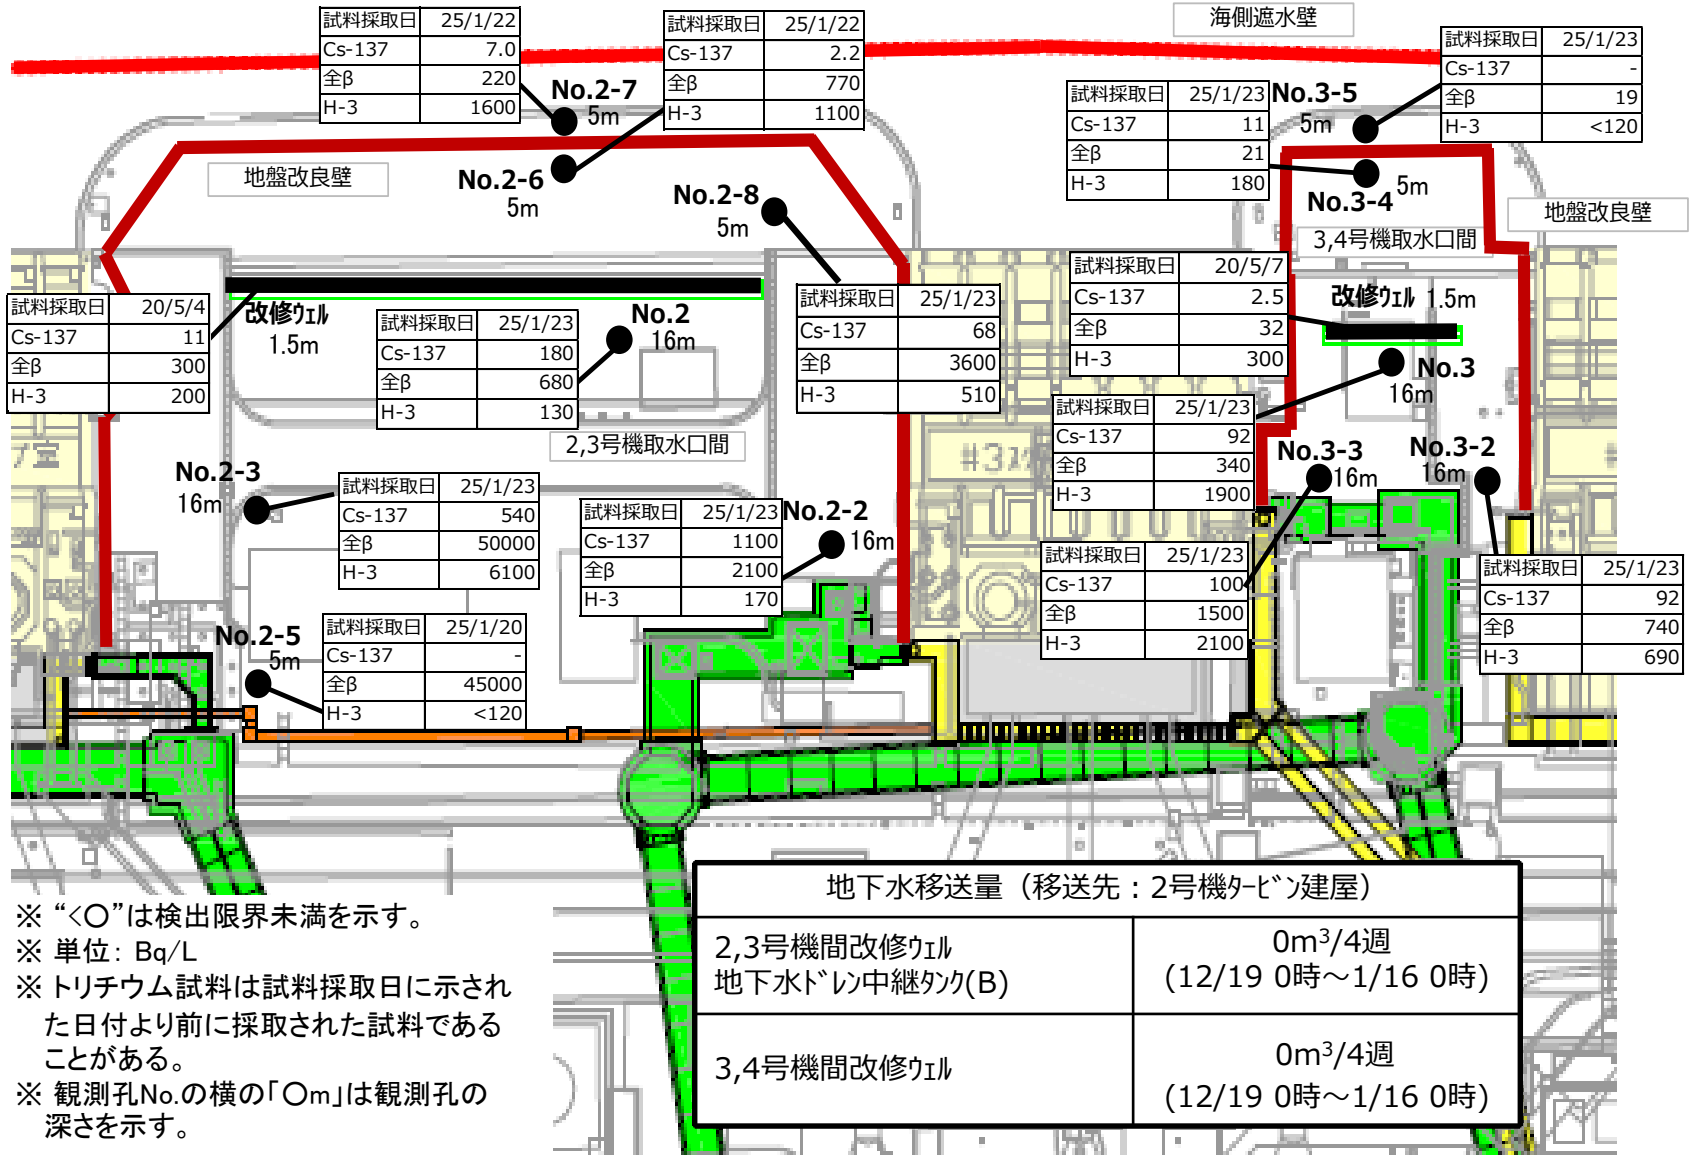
| 試料採取日 | 25/1/22 |
|---|---|
| Cs-137 | 7.0 |
| 全β | 220 |
| H-3 | 1600 |

| 試料採取日 | 25/1/22 |
|---|---|
| Cs-137 | 2.2 |
| 全β | 770 |
| H-3 | 1100 |

海側遮水壁

| 試料採取日 | 25/1/23 |
|---|---|
| Cs-137 | - |
| 全β | 19 |
| H-3 | <120 |

No.2-7
5m

| 試料採取日 | 25/1/23 |
|---|---|
| Cs-137 | 11 |
| 全β | 21 |
| H-3 | 180 |

No.3-5
5m

地盤改良壁

No.2-6
5m

No.2-8
5m

5m
No.3-4

地盤改良壁

3,4号機取水口間

| 試料採取日 | 20/5/4 |
|---|---|
| Cs-137 | 11 |
| 全β | 300 |
| H-3 | 200 |

改修ｳｪﾙ
1.5m

| 試料採取日 | 25/1/23 |
|---|---|
| Cs-137 | 180 |
| 全β | 680 |
| H-3 | 130 |

No.2
16m

| 試料採取日 | 25/1/23 |
|---|---|
| Cs-137 | 68 |
| 全β | 3600 |
| H-3 | 510 |

| 試料採取日 | 20/5/7 |
|---|---|
| Cs-137 | 2.5 |
| 全β | 32 |
| H-3 | 300 |

改修ｳｪﾙ 1.5m

No.3
16m

2,3号機取水口間

| 試料採取日 | 25/1/23 |
|---|---|
| Cs-137 | 92 |
| 全β | 340 |
| H-3 | 1900 |

No.2-3
16m

| 試料採取日 | 25/1/23 |
|---|---|
| Cs-137 | 540 |
| 全β | 50000 |
| H-3 | 6100 |

| 試料採取日 | 25/1/23 |
|---|---|
| Cs-137 | 1100 |
| 全β | 2100 |
| H-3 | 170 |

No.2-2
16m

No.3-3
16m

No.3-2
16m

| 試料採取日 | 25/1/23 |
|---|---|
| Cs-137 | 100 |
| 全β | 1500 |
| H-3 | 2100 |

| 試料採取日 | 25/1/23 |
|---|---|
| Cs-137 | 92 |
| 全β | 740 |
| H-3 | 690 |

No.2-5
5m

| 試料採取日 | 25/1/20 |
|---|---|
| Cs-137 | - |
| 全β | 45000 |
| H-3 | <120 |

| 地下水移送量（移送先：2号機ﾀｰﾋﾞﾝ建屋） | |
|---|---|
| 2,3号機間改修ｳｪﾙ 地下水ﾄﾞﾚﾝ中継ﾀﾝｸ(B) | $0m^3$/4週 (12/19 0時～1/16 0時) |
| 3,4号機間改修ｳｪﾙ | $0m^3$/4週 (12/19 0時～1/16 0時) |

※ “<○”は検出限界未満を示す。
※ 単位：Bq/L
※ トリチウム試料は試料採取日に示された日付より前に採取された試料であることがある。
※ 観測孔No.の横の「○m」は観測孔の深さを示す。